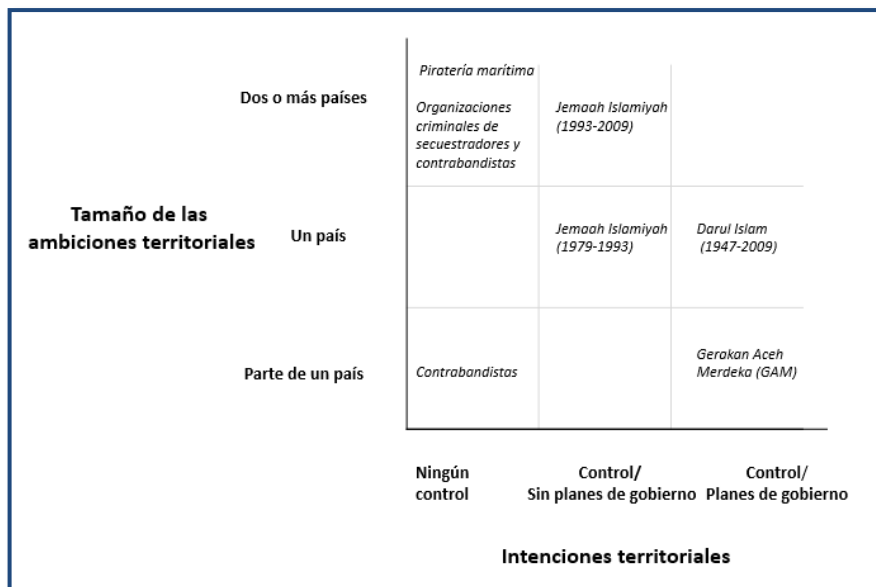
Tamaño de las ambiciones territoriales

| | Ningún control | Control/ Sin planes de gobierno | Control/ Planes de gobierno |
|---|---|---|---|
| Dos o más países | Piratería marítima<br>Organizaciones criminales de secuestradores y contrabandistas | Jemaah Islamiyah (1993-2009) | |
| Un país | | Jemaah Islamiyah (1979-1993) | Darul Islam (1947-2009) |
| Parte de un país | Contrabandistas | | Gerakan Aceh Merdeka (GAM) |

Intenciones territoriales